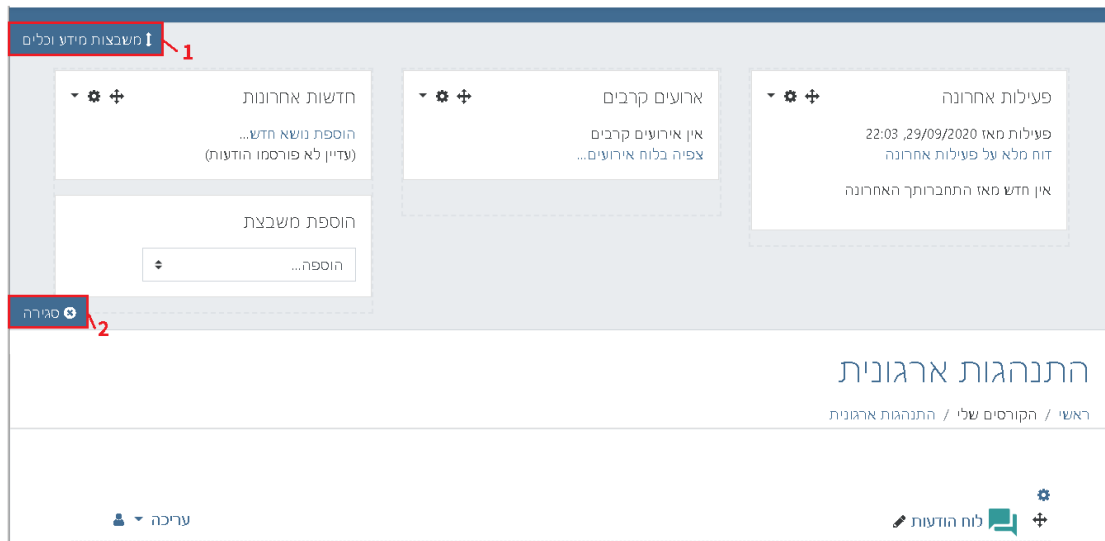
משבצות מידע וכלים
1

פעילות אחרונה
פעילות מאז 29/09/2020, 22:03
דוח מלא על פעילות אחרונה
אין חדש מאז התחברותך האחרונה

ארועים קרבים
אין אירועים קרבים
צפיה בלוח אירועים...

חדשות אחרונות
הוספת נושא חדש...
(עדיין לא פורסמו הודעות)

הוספת משבצת
הוספה...

סגירה
2

התנהגות ארגונית
ראשי / הקורסים שלי / התנהגות ארגונית

לוח הודעות
עריכה